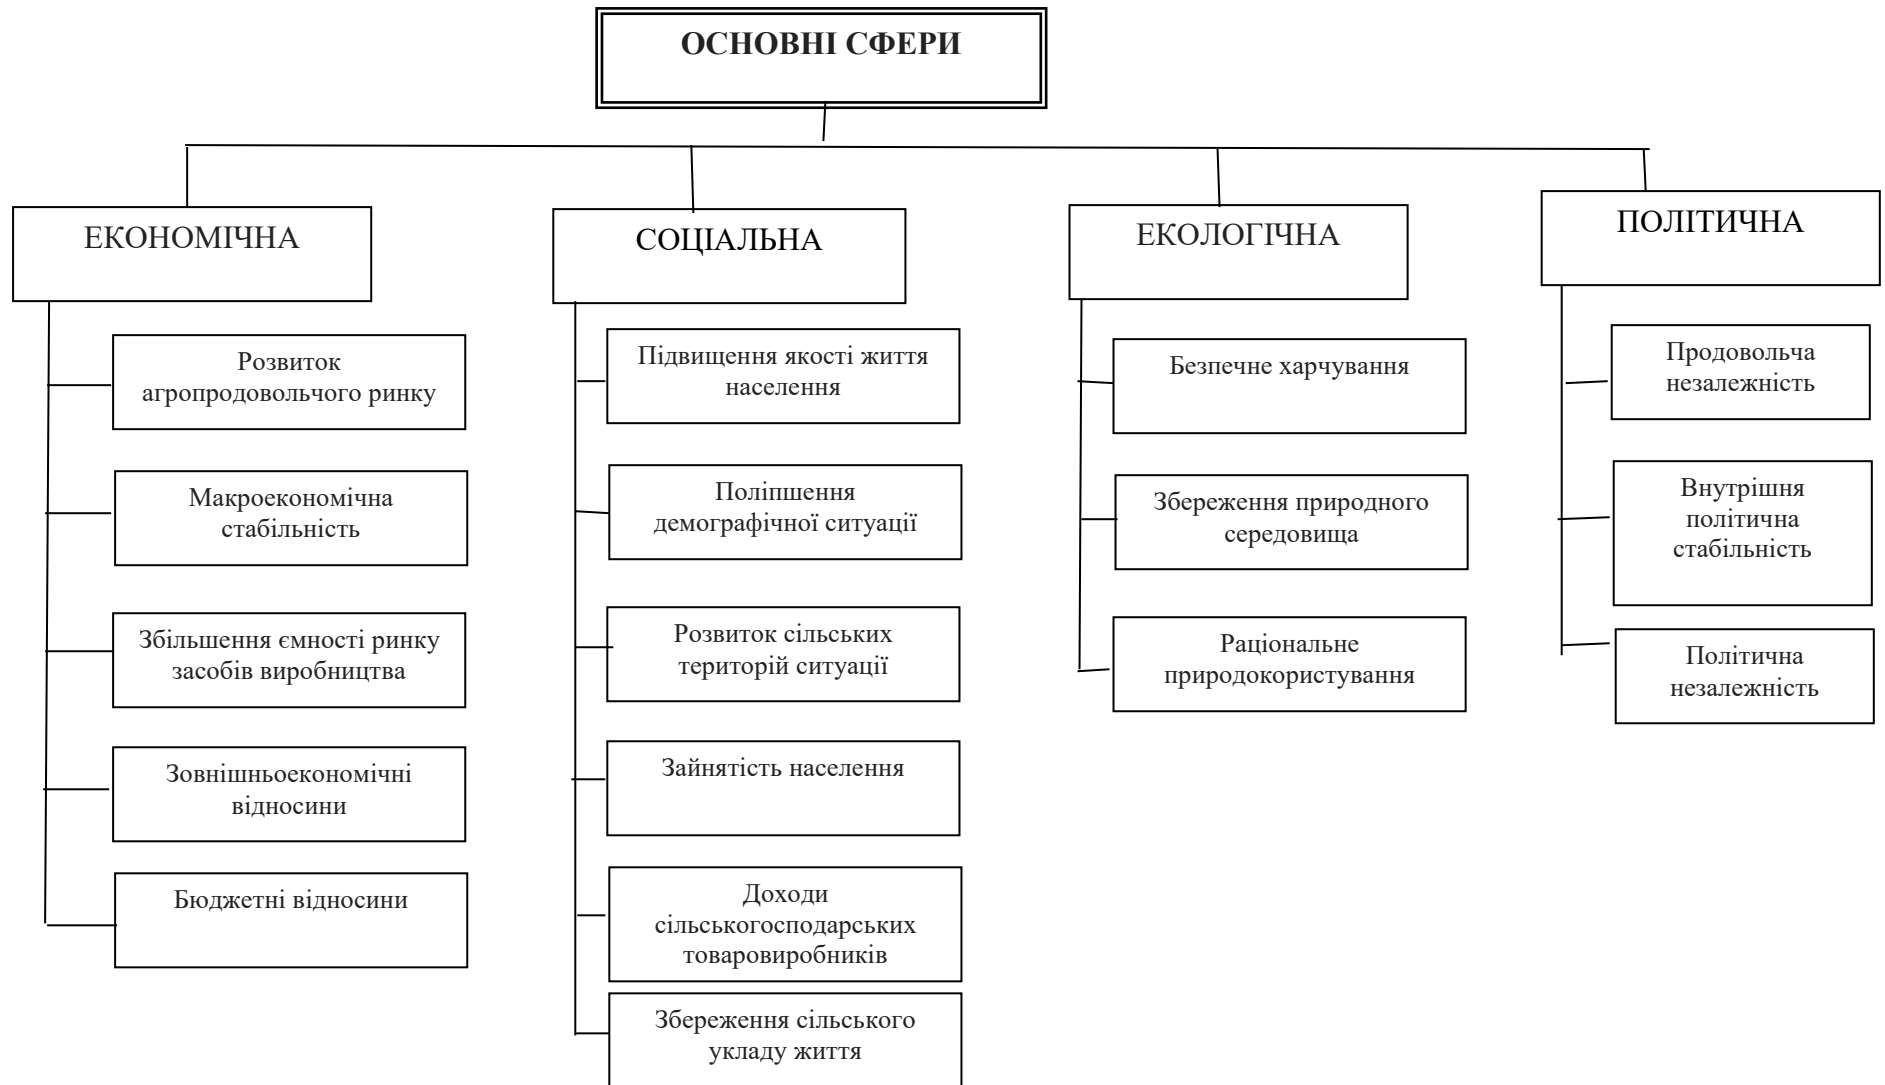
ОСНОВНІ СФЕРИ

ЕКОНОМІЧНА

Розвиток агропродовольчого ринку

Макроекономічна стабільність

Збільшення ємності ринку засобів виробництва

Зовнішньоекономічні відносини

Бюджетні відносини

СОЦІАЛЬНА

Підвищення якості життя населення

Поліпшення демографічної ситуації

Розвиток сільських територій ситуації

Зайнятість населення

Доходи сільськогосподарських товаровиробників

Збереження сільського укладу життя

ЕКОЛОГІЧНА

Безпечне харчування

Збереження природного середовища

Раціональне природокористування

ПОЛІТИЧНА

Продовольча незалежність

Внутрішня політична стабільність

Політична незалежність